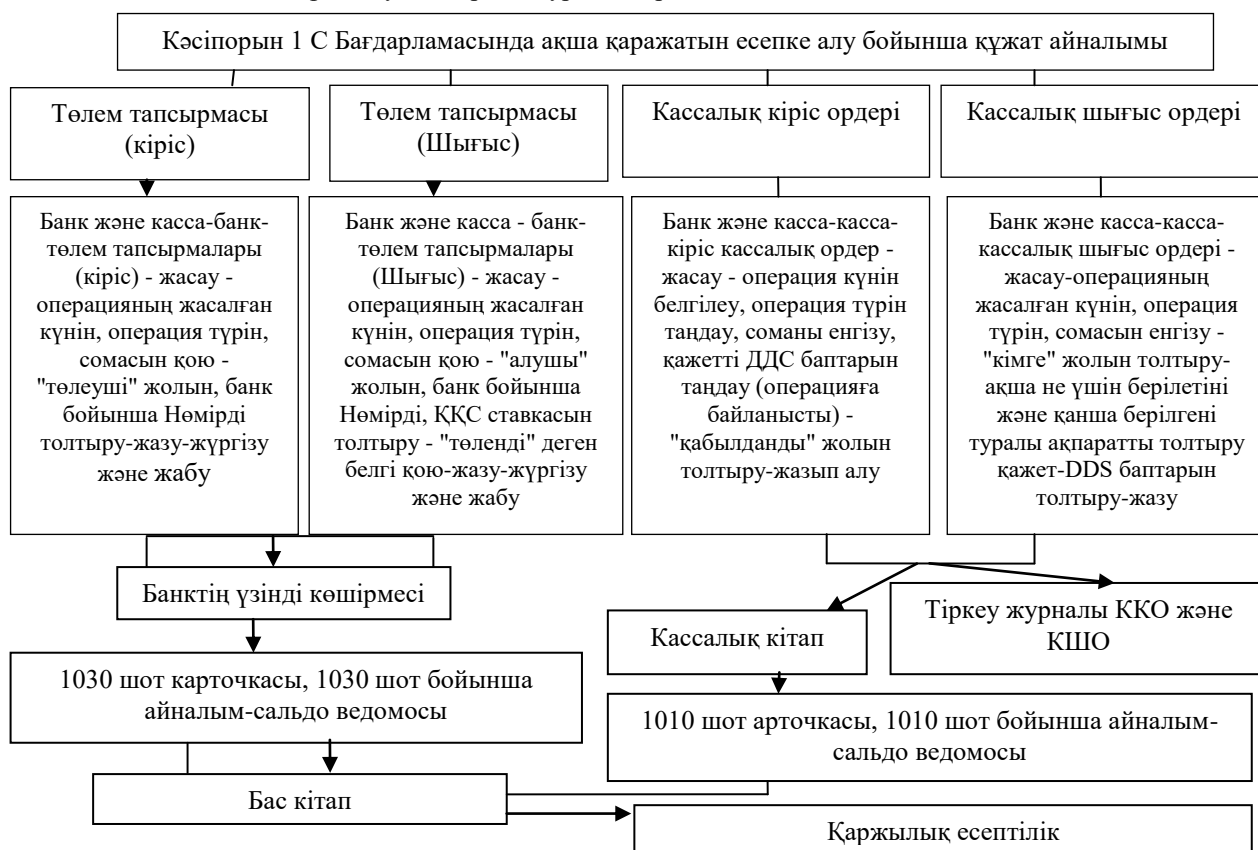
Кәсіпорын 1 С Бағдарламасында ақша қаражатын есепке алу бойынша құжат айналымы

Төлем тапсырмасы (кіріс)

Төлем тапсырмасы (Шығыс)

Кассалық кіріс ордері

Кассалық шығыс ордері

Банк және касса-банк-төлем тапсырмалары (кіріс) - жасау - операцияның жасалған күнін, операция түрін, сомасын қою - "төлеуші" жолын, банк бойынша Нөмірді толтыру-жазу-жүргізу және жабу

Банк және касса - банк-төлем тапсырмалары (Шығыс) - жасау - операцияның жасалған күнін, операция түрін, сомасын қою - "алушы" жолын, банк бойынша Нөмірді, ҚҚС ставкасын толтыру - "төленді" деген белгі қою-жазу-жүргізу және жабу

Банк және касса-касса-кіріс кассалық ордер - жасау - операция күнін белгілеу, операция түрін таңдау, соманы енгізу, қажетті ДДС баптарын таңдау (операцияға байланысты) - "қабылданды" жолын толтыру-жазып алу

Банк және касса-касса-кассалық шығыс ордері - жасау-операцияның жасалған күнін, операция түрін, сомасын енгізу - "кімге" жолын толтыру-ақша не үшін берілетіні және қанша берілгені туралы ақпаратты толтыру қажет-DDS баптарын толтыру-жазу

Банктің үзінді көшірмесі

Кассалық кітап

Тіркеу журналы ККО және КШО

1030 шот карточкасы, 1030 шот бойынша айналым-сальдо ведомосы

1010 шот арточкасы, 1010 шот бойынша айналым-сальдо ведомосы

Бас кітап

Қаржылық есептілік